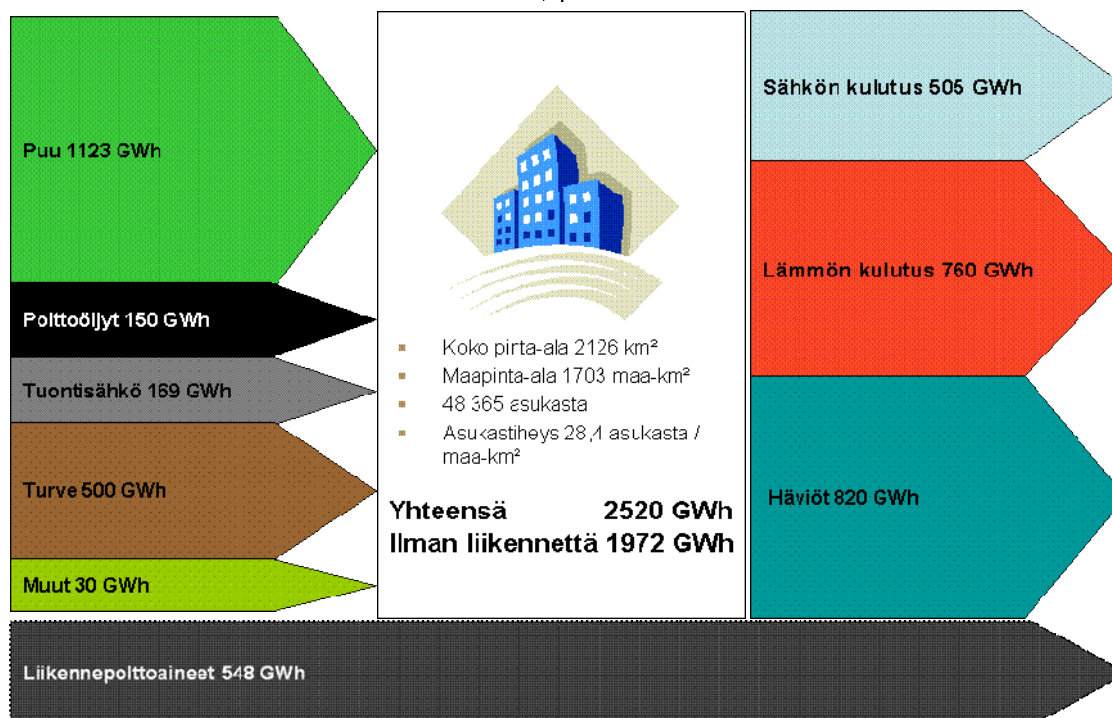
Puu 1123 GWh

Polttoöljyt 150 GWh

Tuontisähkö 169 GWh

Turve 500 GWh

Muut 30 GWh

Koko pirta-ala 2126 km²
Maapinta-ala 1703 maa-km²
48 365 asukasta
Asukastiheys 28,4 asukasta / maa-km²

Yhteensä 2520 GWh
Ilman liikennettä 1972 GWh

Sähkön kulutus 505 GWh

Lämmön kulutus 760 GWh

Häviöt 820 GWh

Liikennepolttoaineet 548 GWh